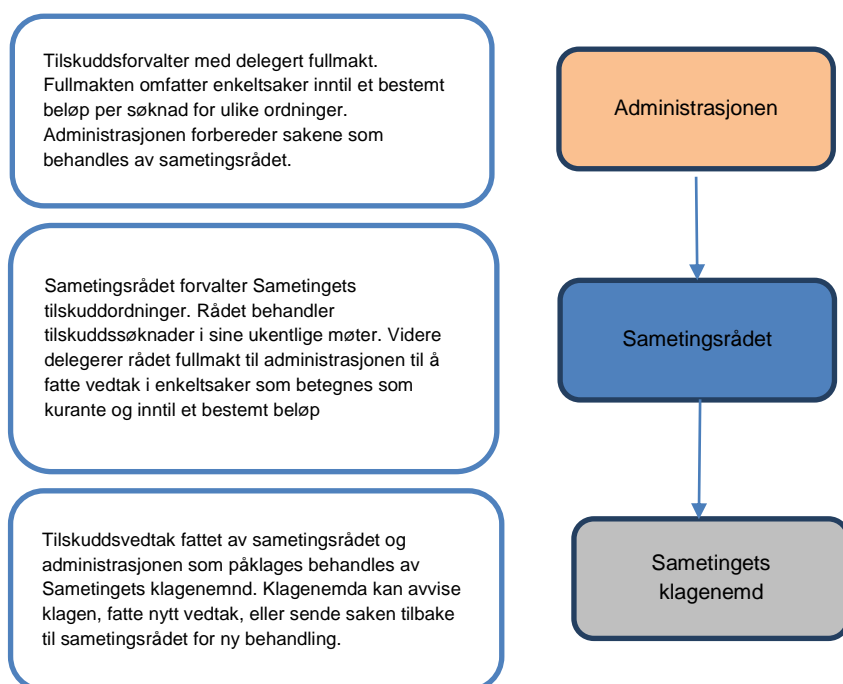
Tilskuddsforvalter med delegert fullmakt. Fullmakten omfatter enkeltsaker inntil et bestemt beløp per søknad for ulike ordninger. Administrasjonen forbereder sakene som behandles av sametingsrådet.

Administrasjonen

Sametingsrådet forvalter Sametingets tilskuddordninger. Rådet behandler tilskuddssøknader i sine ukentlige møter. Videre delegerer rådet fullmakt til administrasjonen til å fatte vedtak i enkeltsaker som betegnes som kurante og inntil et bestemt beløp

Sametingsrådet

Tilskuddsvedtak fattet av sametingsrådet og administrasjonen som påklages behandles av Sametingets klagenemnd. Klagenemda kan avvise klagen, fatte nytt vedtak, eller sende saken tilbake til sametingsrådet for ny behandling.

Sametingets klagenemd